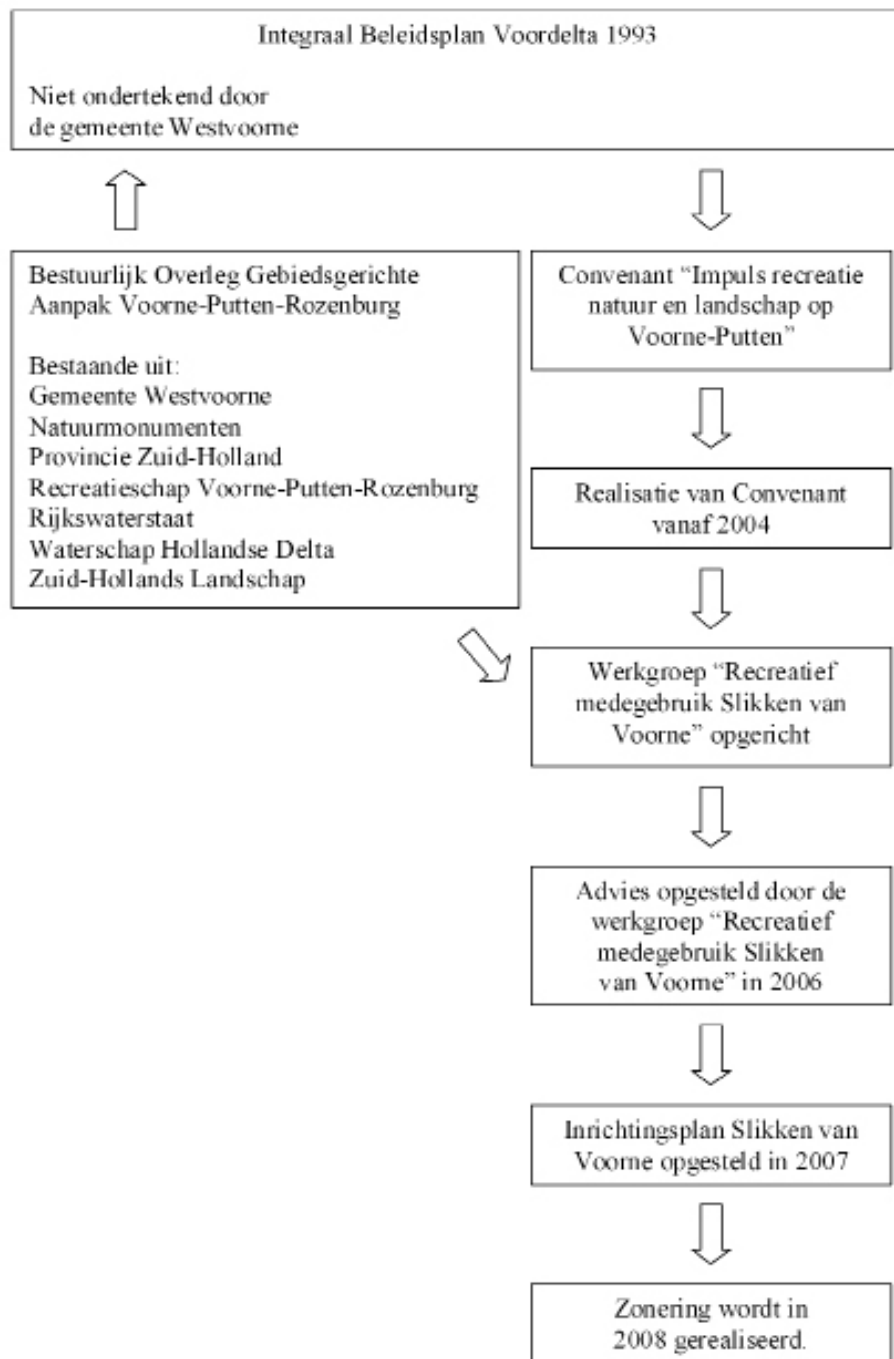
Integraal Beleidsplan Voordelta 1993

Niet ondertekend door de gemeente Westvoorne

Bestuurlijk Overleg Gebiedsgerichte Aanpak Voorne-Putten-Rozenburg

Bestaande uit:
Gemeente Westvoorne
Natuurmonumenten
Provincie Zuid-Holland
Recreatieschap Voorne-Putten-Rozenburg
Rijkswaterstaat
Waterschap Hollandse Delta
Zuid-Hollands Landschap

Convenant "Impuls recreatie natuur en landschap op Voorne-Putten"

Realisatie van Convenant vanaf 2004

Werkgroep "Recreatief medegebruik Slikken van Voorne" opgericht

Advies opgesteld door de werkgroep "Recreatief medegebruik Slikken van Voorne" in 2006

Inrichtingsplan Slikken van Voorne opgesteld in 2007

Zonering wordt in 2008 gerealiseerd.